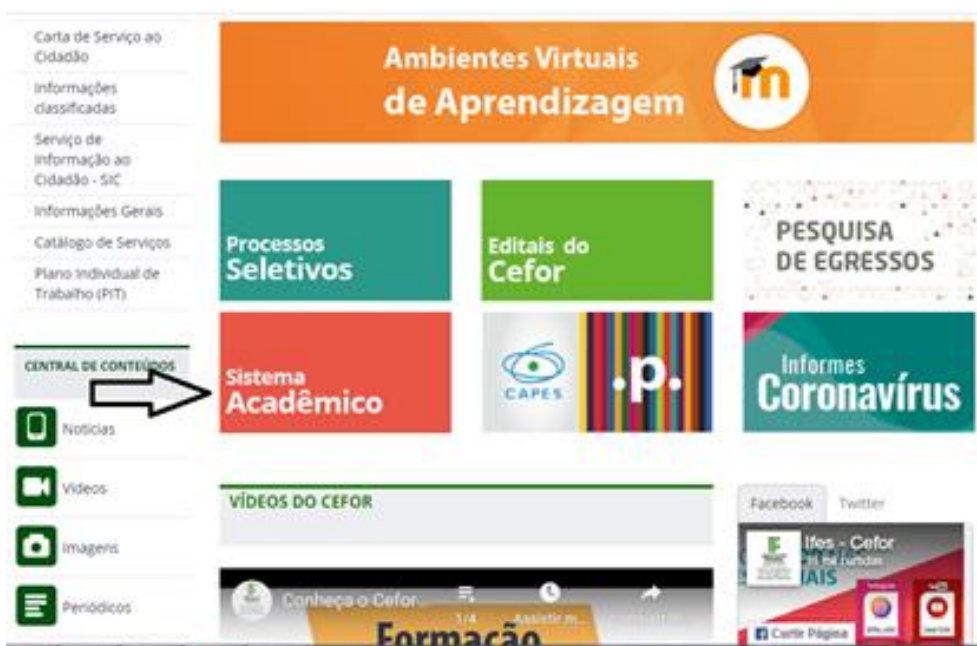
Carta de Serviço ao Cidadão

Informações classificadas

Serviço de Informação ao Cidadão - SIC

Informações Gerais

Catálogo de Serviços

Plano Individual de Trabalho (PIT)

CENTRAL DE CONTEÚDOS

Notícias

Vídeos

Imagens

Periódicos

Ambientes Virtuais de Aprendizagem

Processos Seletivos

Editais do Cefor

PESQUISA DE EGRESSOS

Sistema Acadêmico

CAPES

.p.

Informes Coronavírus

VÍDEOS DO CEFOR

Conheça o Cefor...

1/4

Assistir m...

Formação

Facebook

Twitter

Ifes - Cefor

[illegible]

Curtir Página